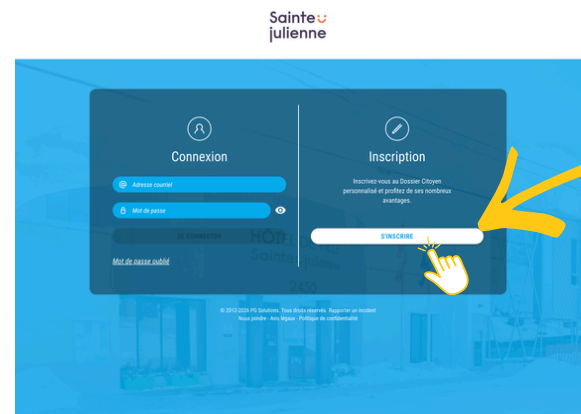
Sainte julienne

Connexion

Adresse courriel

Mot de passe

SE CONNECTER

Mot de passe oublié

Inscription

Inscrivez-vous au Dossier Citoyen personnalisé et profitez de ses nombreux avantages.

S'INSCRIRE

© 2012-2024 PG Solutions. Tous droits réservés · Rapporter un incident
Nous joindre · Avis légaux · Politique de confidentialité